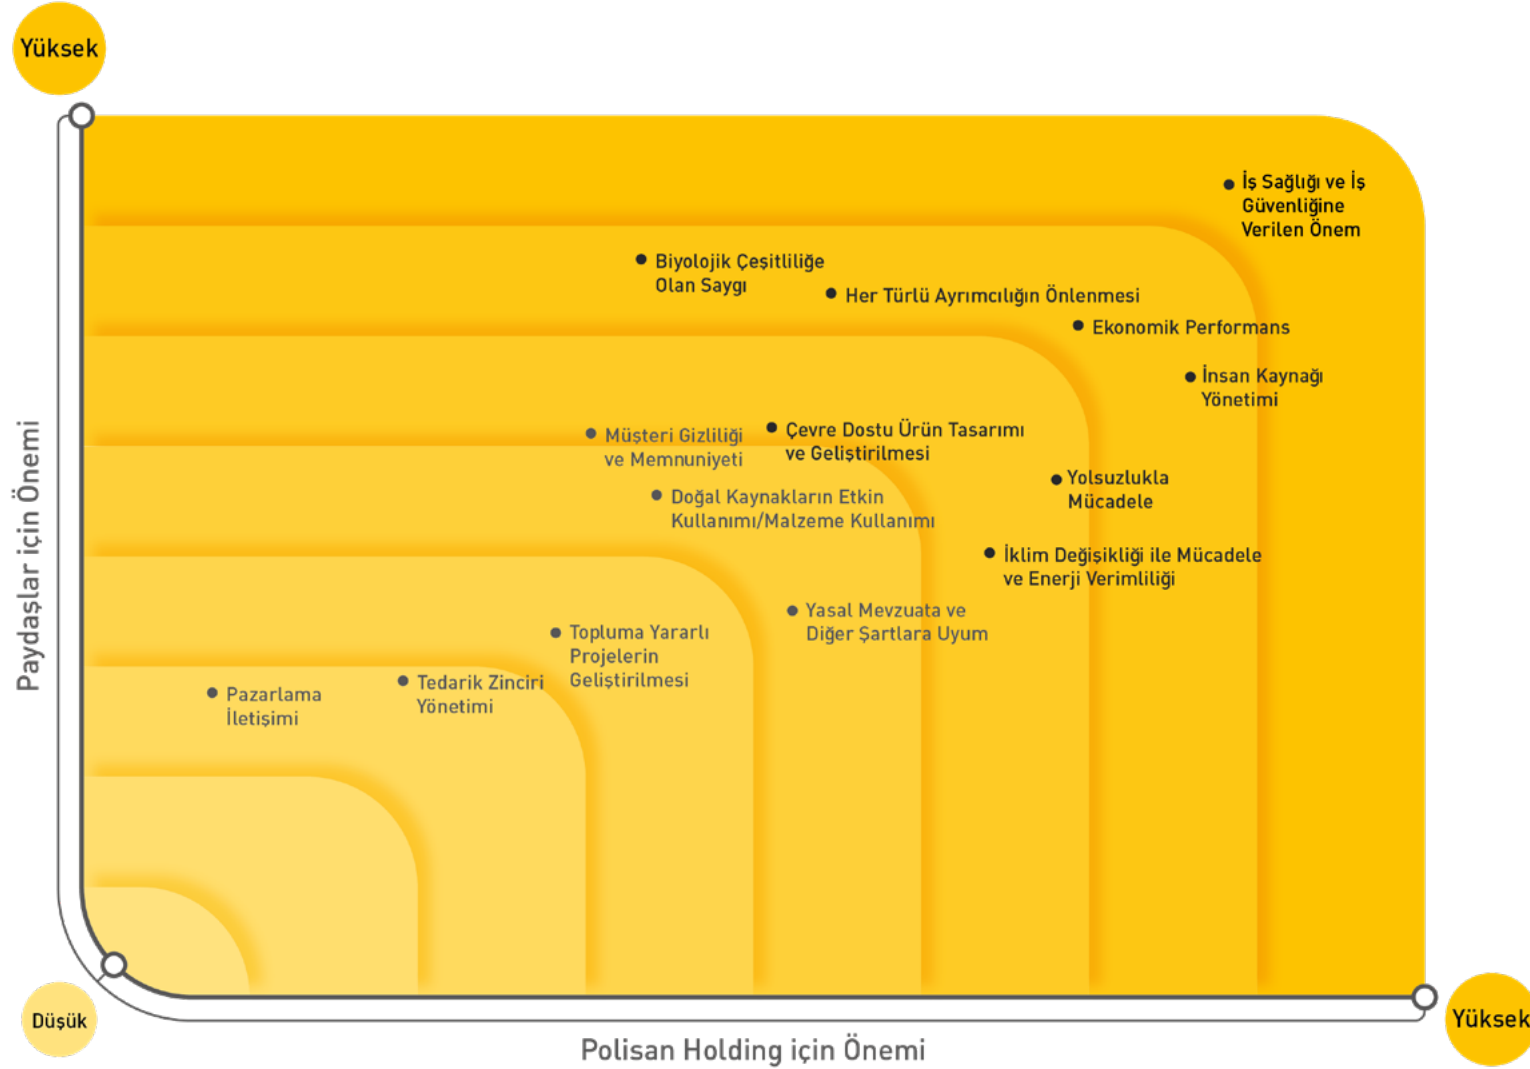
Yüksek

Paydaşlar için Önemi

İş Sağlığı ve İş Güvenliğine Verilen Önem

Biyolojik Çeşitliliğe Olan Saygı

Her Türlü Ayrımcılığın Önlenmesi

Ekonomik Performans

İnsan Kaynağı Yönetimi

Müşteri Gizliliği ve Memnuniyeti

Çevre Dostu Ürün Tasarımı ve Geliştirilmesi

Yolsuzlukla Mücadele

Doğal Kaynakların Etkin Kullanımı/Malzeme Kullanımı

İklim Değişikliği ile Mücadele ve Enerji Verimliliği

Yasal Mevzuata ve Diğer Şartlara Uyum

Topluma Yararlı Projelerin Geliştirilmesi

Pazarlama İletişimi

Tedarik Zinciri Yönetimi

Düşük

Polisan Holding için Önemi

Yüksek